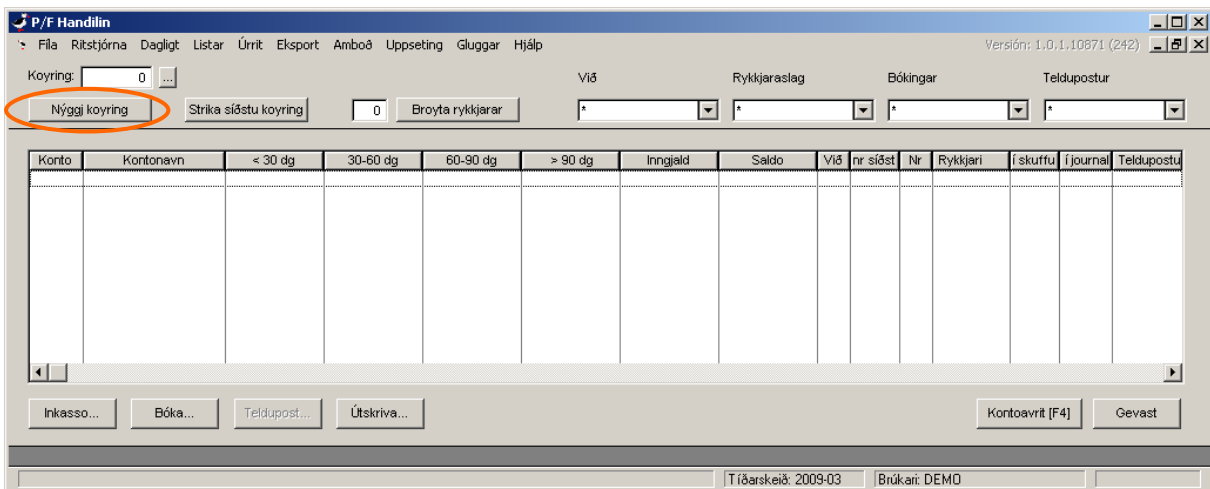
P/F Handilin

Fíla Ritstjórna Dagligt Listar Úrrit Eksport Amboð Uppseting Gluggar Hjálp

Versión: 1.0.1.10871 (242)

Koyring: 0 ...

Við Rykkjaraslag Bókingar Teldupostur

Nýggj koyring Strika síðstu koyring 0 Broyta rykkjarar

*
*
*
*

| Konto | Kontonavn | < 30 dg | 30-60 dg | 60-90 dg | > 90 dg | Inngjald | Saldo | Við | nr síðst | Nr | Rykkjari | í skuffu | í journal | Teldupostu |
|---|---|---|---|---|---|---|---|---|---|---|---|---|---|---|
| | | | | | | | | | | | | | | |

Inkasso... Bóka... Teldupost... Útskriva... Kontoavrit [F4] Gevast

Tíðarskeið: 2009-03 Brúkari: DEMO